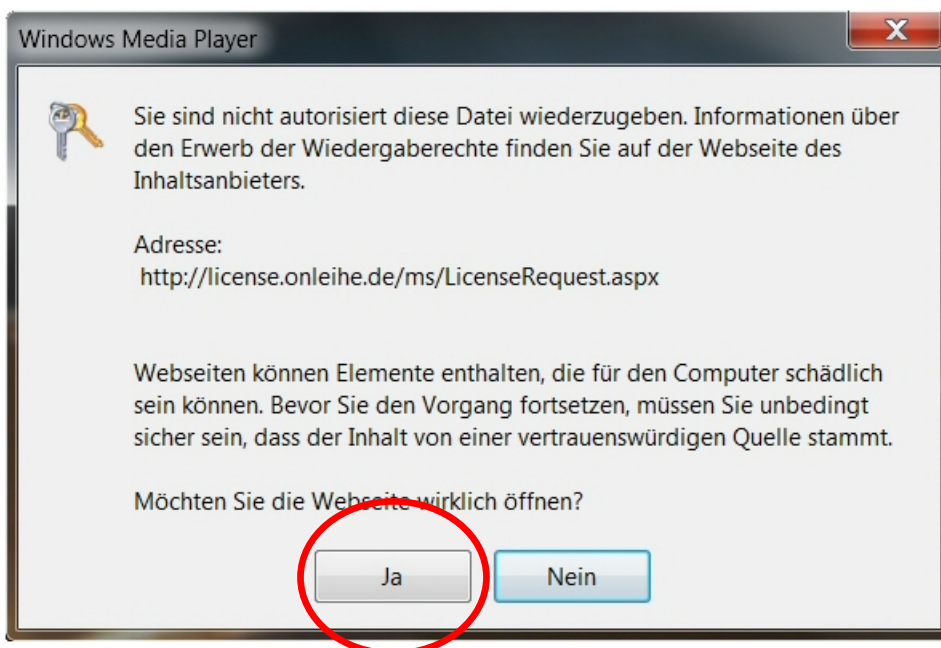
Windows Media Player

Sie sind nicht autorisiert diese Datei wiederzugeben. Informationen über den Erwerb der Wiedergaberechte finden Sie auf der Webseite des Inhaltsanbieters.

Adresse:
http://license.onleihe.de/ms/LicenseRequest.aspx

Webseiten können Elemente enthalten, die für den Computer schädlich sein können. Bevor Sie den Vorgang fortsetzen, müssen Sie unbedingt sicher sein, dass der Inhalt von einer vertrauenswürdigen Quelle stammt.

Möchten Sie die Webseite wirklich öffnen?

Ja

Nein